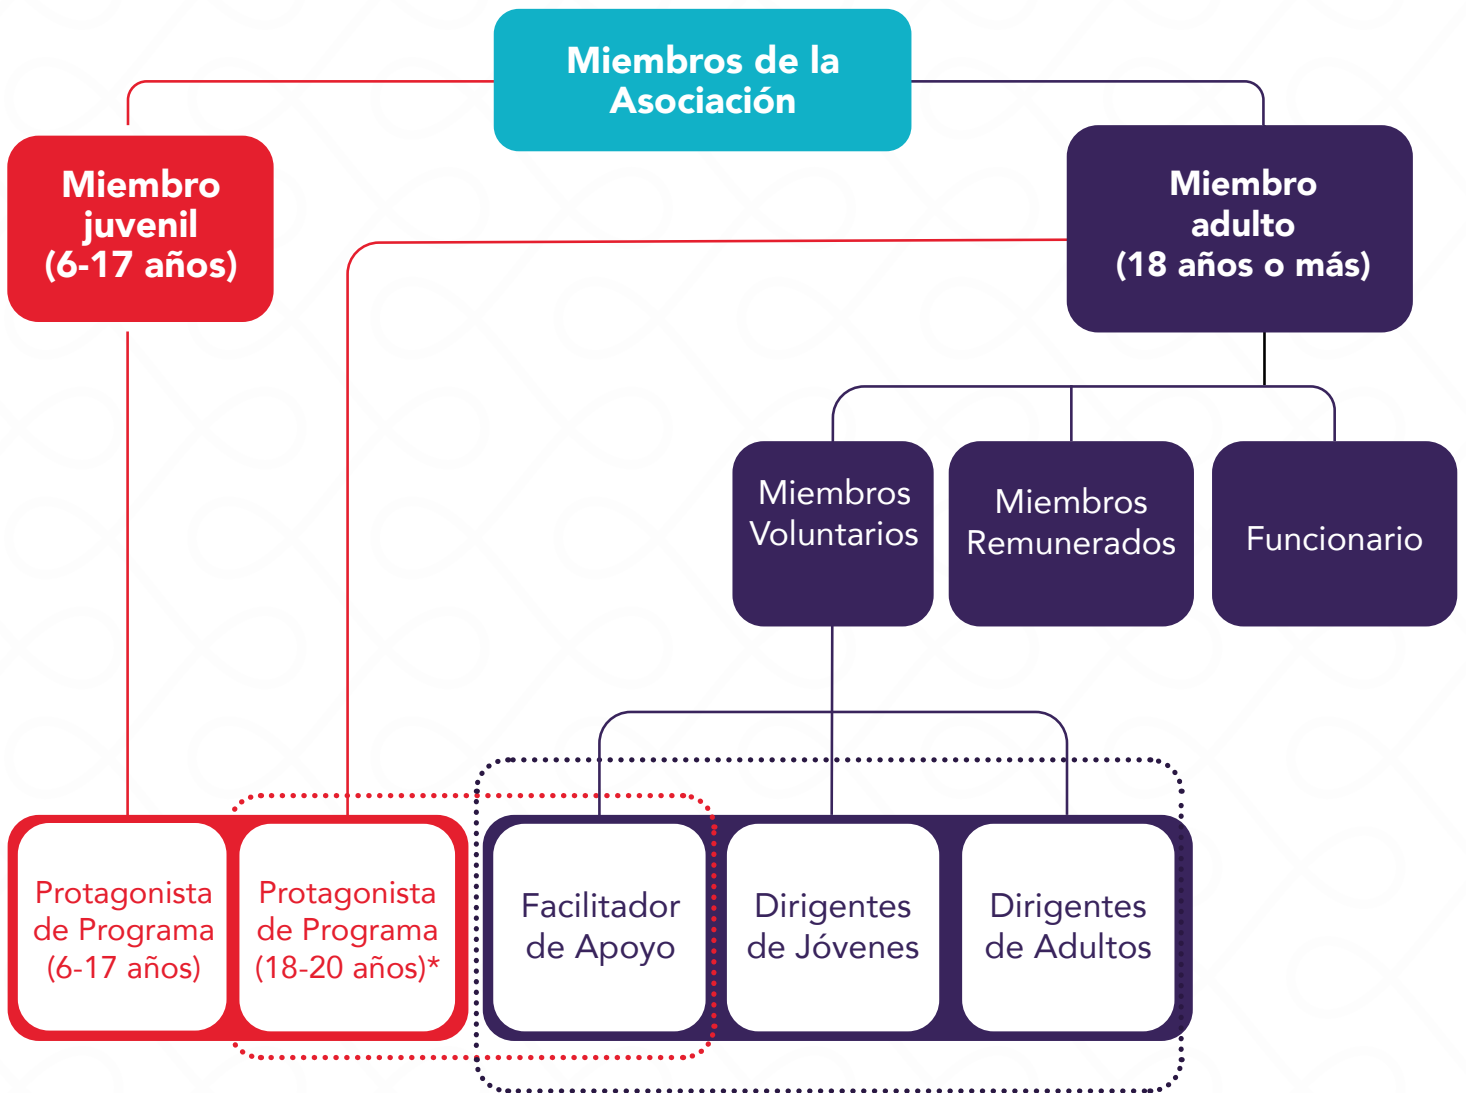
Miembros de la Asociación

Miembro juvenil (6-17 años)

Miembro adulto (18 años o más)

Miembros Voluntarios

Miembros Remunerados

Funcionario

Protagonista de Programa (6-17 años)

Protagonista de Programa (18-20 años)*

Facilitador de Apoyo

Dirigentes de Jóvenes

Dirigentes de Adultos